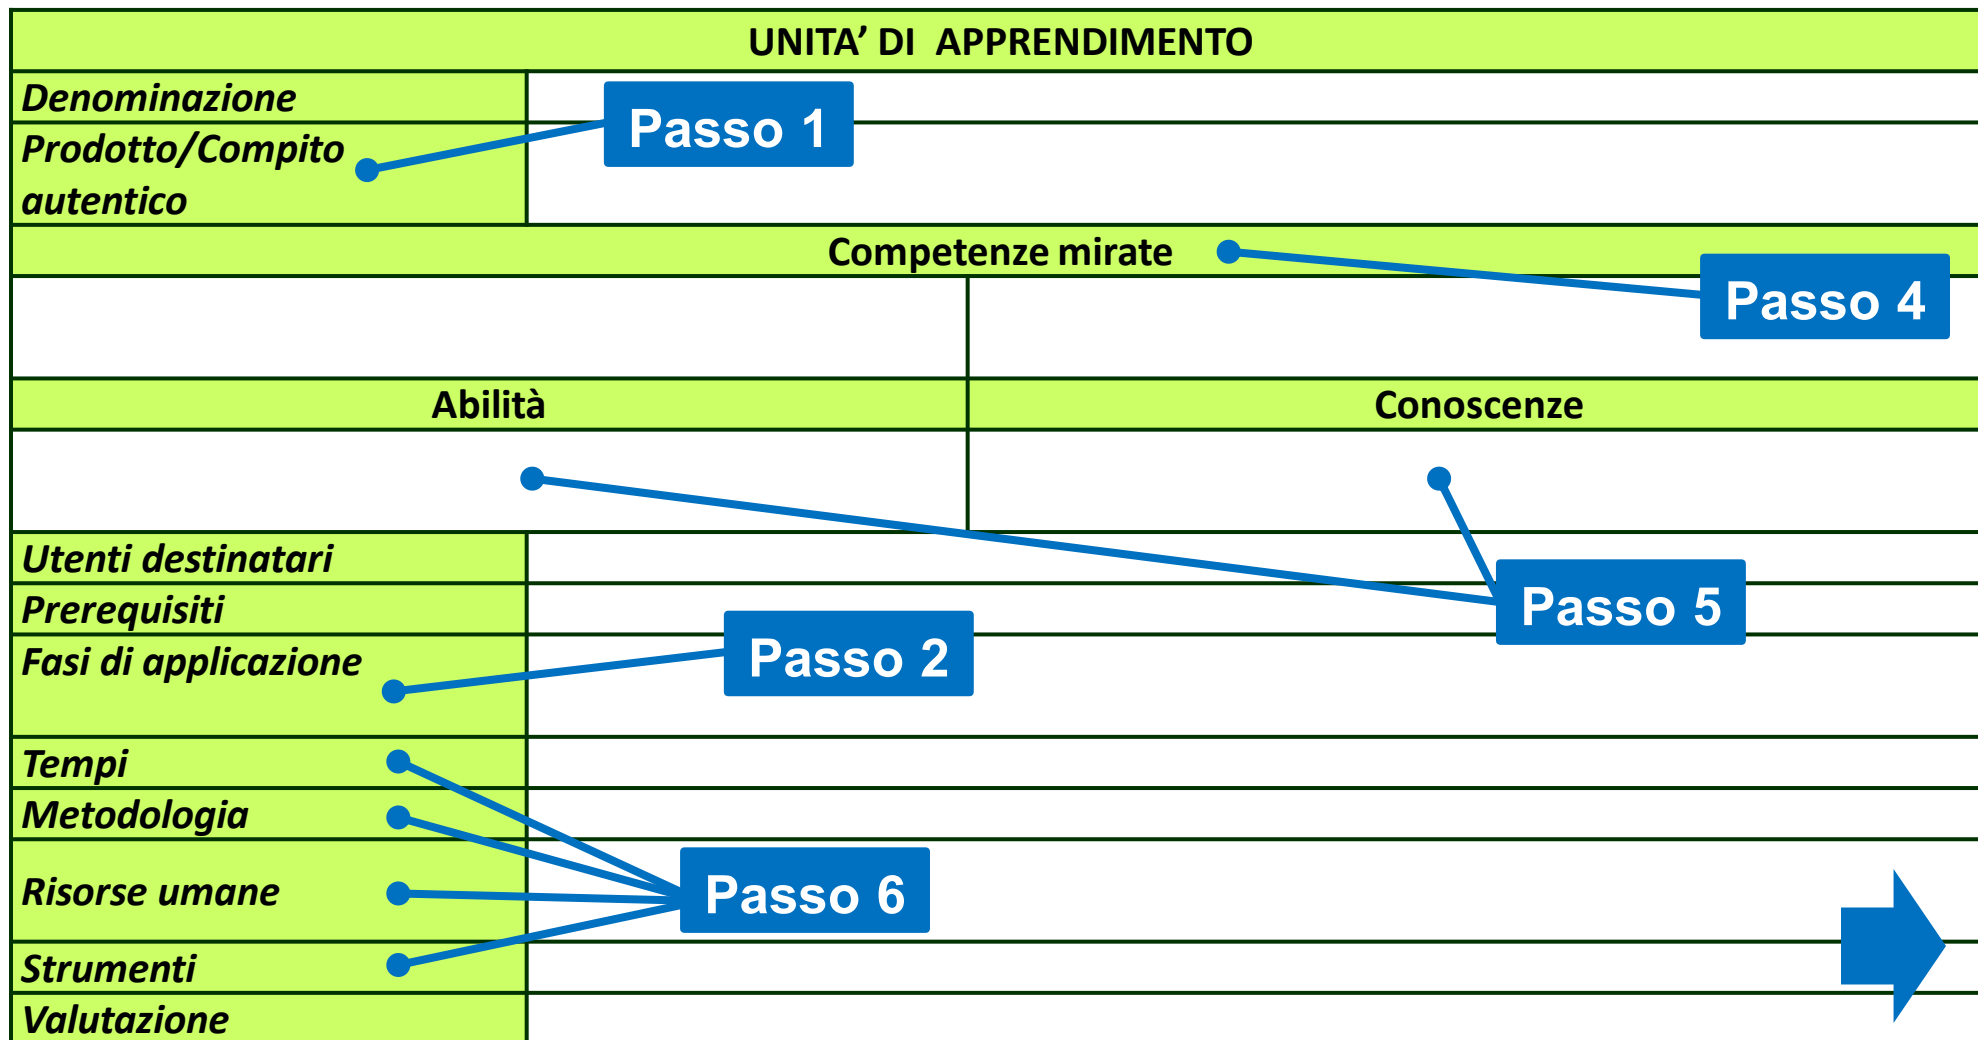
UNITA' DI APPRENDIMENTO

Denominazione

Prodotto/Compito autentico

Passo 1

Competenze mirate

Passo 4

Abilità

Conoscenze

Utenti destinatari

Prerequisiti

Passo 5

Fasi di applicazione

Passo 2

Tempi

Metodologia

Risorse umane

Passo 6

Strumenti

Valutazione